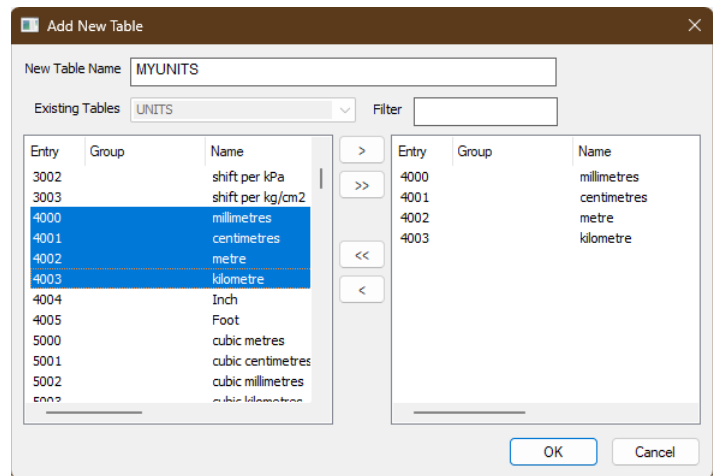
Add New Table

New Table Name MYUNITS

Existing Tables UNITS Filter

| Entry | Group | Name |
|---|---|---|
| 3002 | | shift per kPa |
| 3003 | | shift per kg/cm2 |
| 4000 | | millimetres |
| 4001 | | centimetres |
| 4002 | | metre |
| 4003 | | kilometre |
| 4004 | | Inch |
| 4005 | | Foot |
| 5000 | | cubic metres |
| 5001 | | cubic centimetres |
| 5002 | | cubic millimetres |
| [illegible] | | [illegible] |

>
>>
<<
<

| Entry | Group | Name |
|---|---|---|
| 4000 | | millimetres |
| 4001 | | centimetres |
| 4002 | | metre |
| 4003 | | kilometre |

OK Cancel